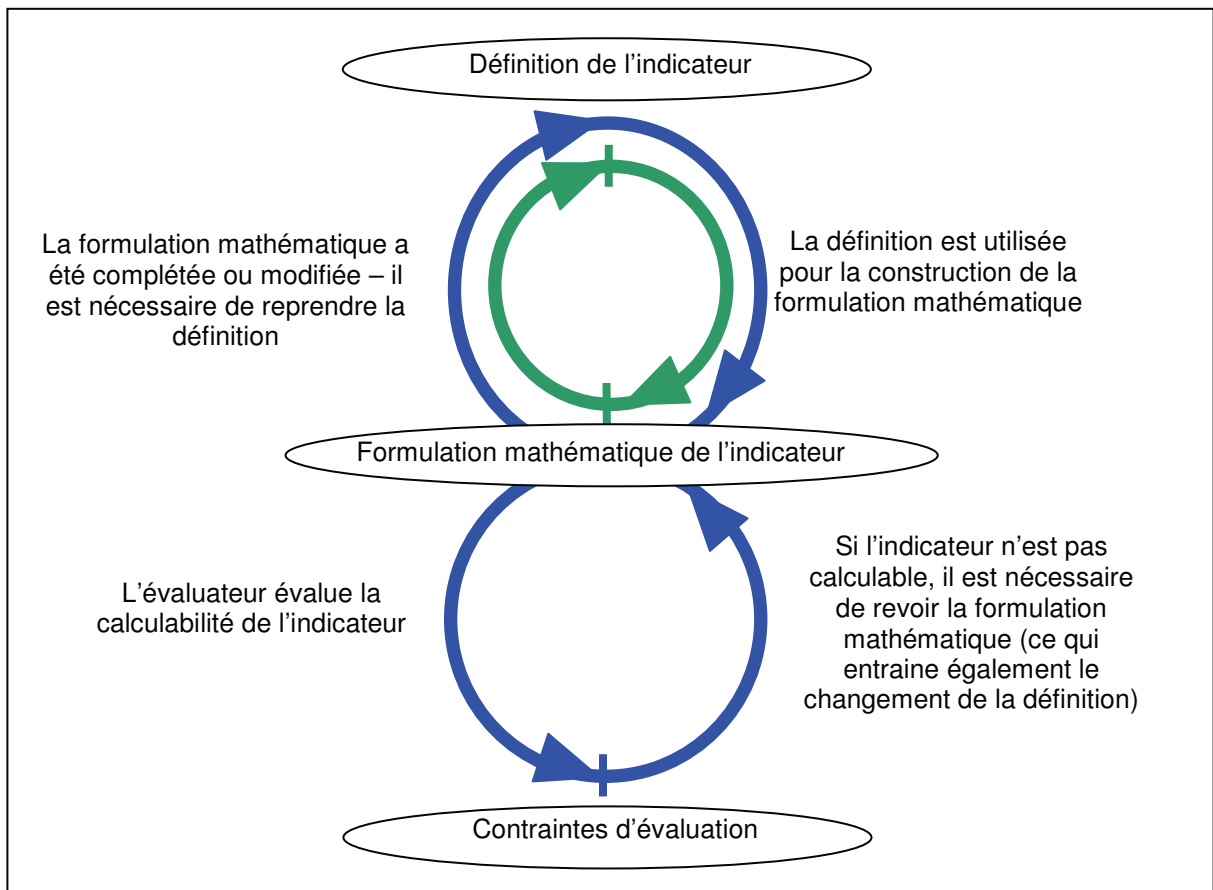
Définition de l’indicateur

La formulation mathématique a été complétée ou modifiée – il est nécessaire de reprendre la définition

La définition est utilisée pour la construction de la formulation mathématique

Formulation mathématique de l’indicateur

L’évaluateur évalue la calculabilité de l’indicateur

Si l’indicateur n’est pas calculable, il est nécessaire de revoir la formulation mathématique (ce qui entraine également le changement de la définition)

Contraintes d’évaluation